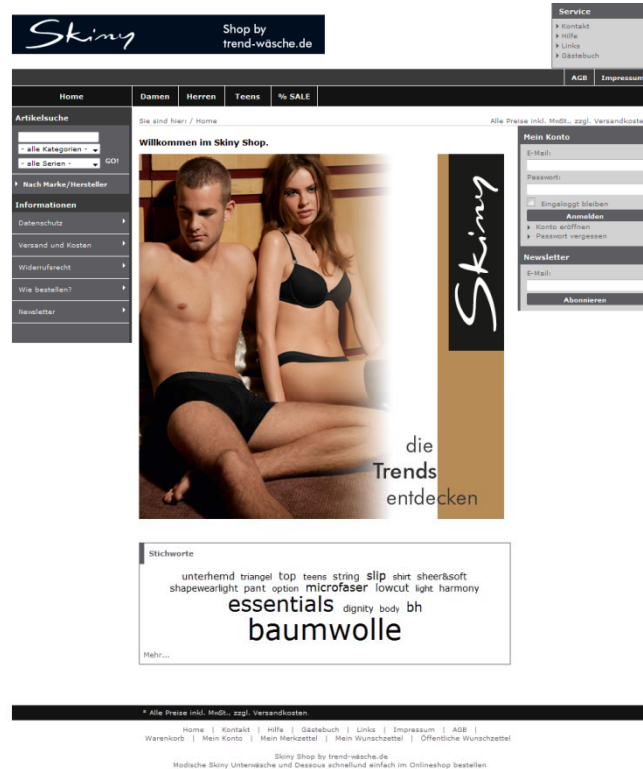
Skiny

Shop by trend-wäsche.de

Service
Kontakt
Hilfe
Links
Gästebuch

AGB
Impressum

Home
Damen
Herren
Teens
% SALE

Artikelsuche
- alle Kategorien -
- alle Serien -
GO!
Nach Marke/Hersteller

Informationen
Datenschutz
Versand und Kosten
Widerrufsrecht
Wie bestellen?
Newsletter

Sie sind hier: / Home

Alle Preise inkl. MwSt., zzgl. Versandkoste

Willkommen im Skiny Shop.

Skiny

die Trends entdecken

Mein Konto
E-Mail:
Passwort:
Eingeloggt bleiben
Anmelden
Konto eröffnen
Passwort vergessen

Newsletter
E-Mail:
Abonnieren

Stichworte
unterhemd triangel top teens string slip shirt sheer&soft shapewearlight pant option microfaser lowcut light harmony essentials dignity body bh baumwolle

Mehr...

* Alle Preise inkl. MwSt., zzgl. Versandkosten

Home | Kontakt | Hilfe | Gästebuch | Links | Impressum | AGB | Warenkorb | Mein Konto | Mein Merkzettel | Mein Wunschzettel | Öffentliche Wunschzettel

Skiny Shop by trend-wäsche.de
Modische Skiny Unterwäsche und Dessous schnell und einfach im Onlineshop bestellen